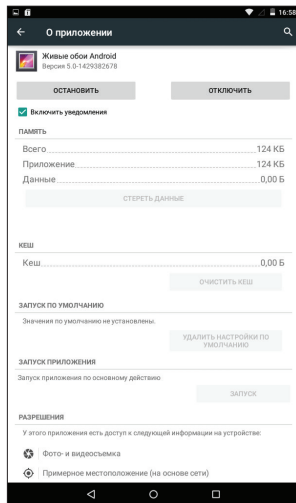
16:58

О приложении

Живые обои Android
Версия 5.0-1429382678

ОСТАНОВИТЬ

ОТКЛЮЧИТЬ

Включить уведомления

ПАМЯТЬ

Всего 124 КБ

Приложение 124 КБ

Данные 0,00 Б

СТЕРЕТЬ ДАННЫЕ

КЕШ

Кеш 0,00 Б

ОЧИСТИТЬ КЕШ

ЗАПУСК ПО УМОЛЧАНИЮ

Значения по умолчанию не установлены.

УДАЛИТЬ НАСТРОЙКИ ПО УМОЛЧАНИЮ

ЗАПУСК ПРИЛОЖЕНИЯ

Запуск приложения по основному действию

ЗАПУСК

РАЗРЕШЕНИЯ

У этого приложения есть доступ к следующей информации на устройстве:

Фото- и видеосъемка

Примерное местоположение (на основе сети)